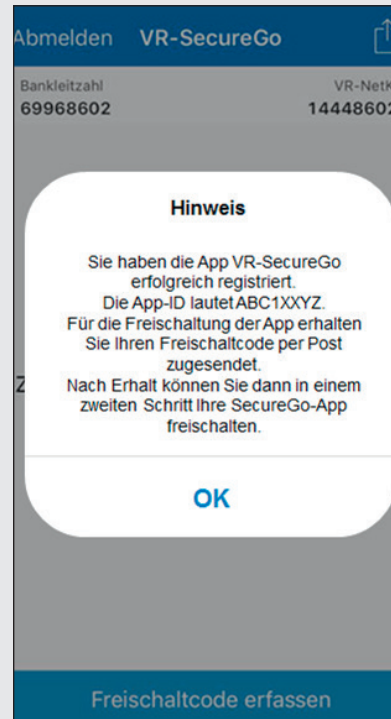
Abmelden VR-SecureGo

Bankleitzahl
69968602

VR-NetK
1444860

Hinweis

Sie haben die App VR-SecureGo erfolgreich registriert.
Die App-ID lautet ABC1XXYZ.
Für die Freischaltung der App erhalten Sie Ihren Freischaltcode per Post zugesendet.
Nach Erhalt können Sie dann in einem zweiten Schritt Ihre SecureGo-App freischalten.

OK

Z

Freischaltcode erfassen